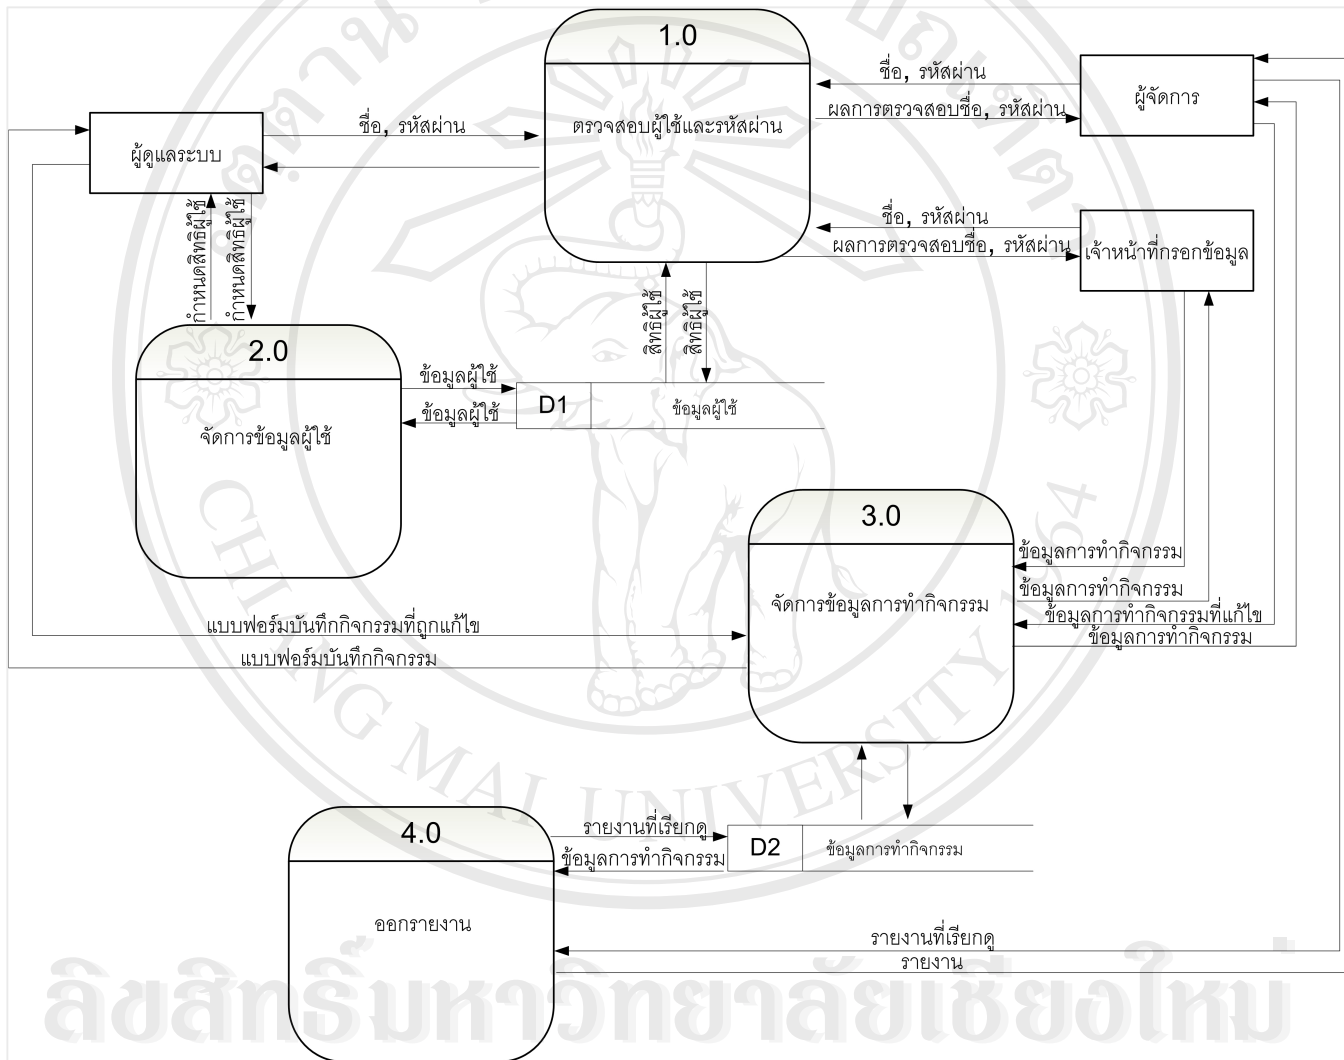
1.0

ตรวจสอบผู้ใช้และรหัสผ่าน

ชื่อ, รหัสผ่าน

ผลการตรวจสอบชื่อ, รหัสผ่าน

ผู้จัดการ

ผู้ดูแลระบบ

ชื่อ, รหัสผ่าน

ชื่อ, รหัสผ่าน

ผลการตรวจสอบชื่อ, รหัสผ่าน

เจ้าหน้าที่กรอกข้อมูล

กำหนดสิทธิ์ผู้ใช้

กำหนดสิทธิ์ผู้ใช้

สิทธิ์ผู้ใช้

สิทธิ์ผู้ใช้

2.0

จัดการข้อมูลผู้ใช้

ข้อมูลผู้ใช้

ข้อมูลผู้ใช้

D1

ข้อมูลผู้ใช้

3.0

จัดการข้อมูลการทำกิจกรรม

ข้อมูลการทำกิจกรรม

ข้อมูลการทำกิจกรรม

ข้อมูลการทำกิจกรรมที่แก้ไข

ข้อมูลการทำกิจกรรม

แบบฟอร์มบันทึกกิจกรรมที่ถูกแก้ไข

แบบฟอร์มบันทึกกิจกรรม

4.0

ออกรายงาน

รายงานที่เรียกดู

ข้อมูลการทำกิจกรรม

D2

ข้อมูลการทำกิจกรรม

รายงานที่เรียกดู

รายงาน

ลิขสิทธิ์มหาวิทยาลัยเชียงใหม่

CHIANG MAI UNIVERSITY